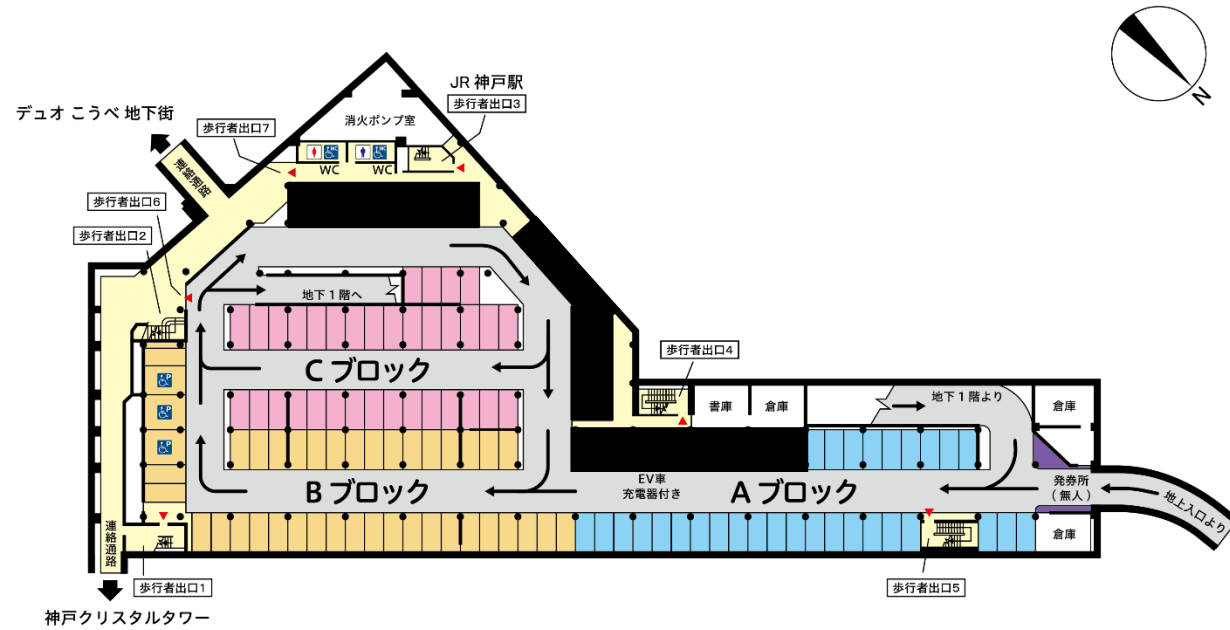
N

JR 神戸駅

歩行者出口3

デュオ こうべ 地下街

歩行者出口7

消火ポンプ室

WC WC

連絡通路

歩行者出口6

歩行者出口2

地下１階へ

C ブロック

歩行者出口4

書庫 倉庫

地下１階より

倉庫

B ブロック

EV車
充電器付き

A ブロック

発券所
（無人）

地上入口より

倉庫

連絡通路

歩行者出口1

歩行者出口5

神戸クリスタルタワー